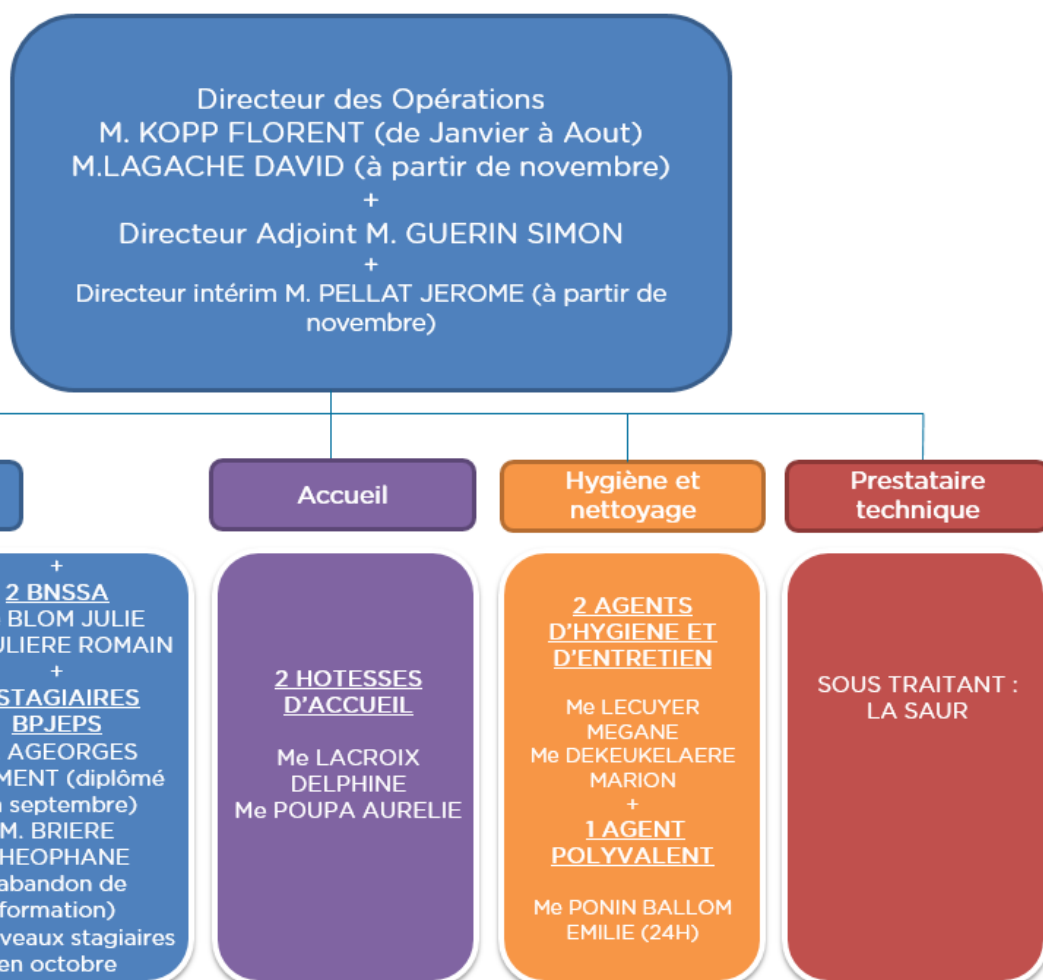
Directeur des Opérations
M. KOPP FLORENT (de Janvier à Aout)
M.LAGACHE DAVID (à partir de novembre)
+
Directeur Adjoint M. GUERIN SIMON
+
Directeur intérim M. PELLAT JEROME (à partir de novembre)

+
2 BNSSA
BLOM JULIE
ULIERE ROMAIN
+
STAGIAIRES BPJEPS
AGEORGES
MENT (diplômé
n septembre)
M. BRIERE
HEOPHANE
abandon de
formation)
veaux stagiaires
en octobre

Accueil

2 HOTESSES D'ACCUEIL

Me LACROIX DELPHINE
Me POUPA AURELIE

Hygiène et nettoyage

2 AGENTS D'HYGIENE ET D'ENTRETIEN

Me LECUYER MEGANE
Me DEKEUKELAERE MARION
+
1 AGENT POLYVALENT

Me PONIN BALLOM EMILIE (24H)

Prestataire technique

SOUS TRAITANT : LA SAUR